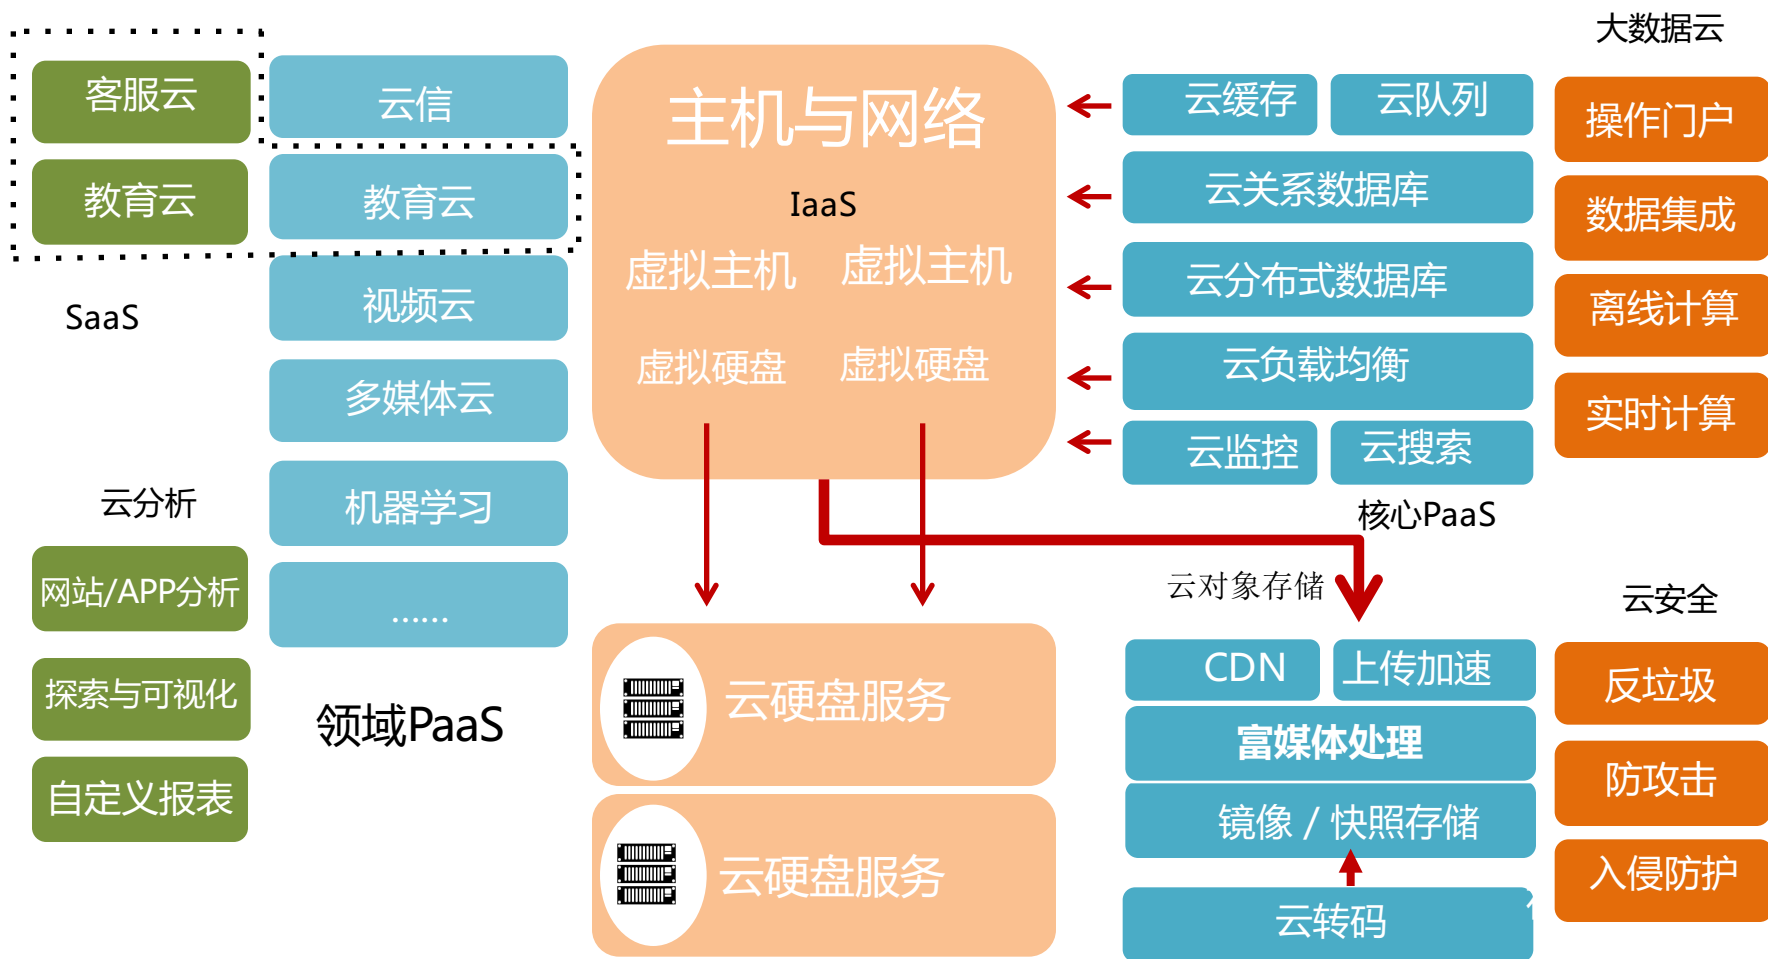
客服云
教育云
SaaS
云分析
网站/APP分析
探索与可视化
自定义报表

云信
教育云
视频云
多媒体云
机器学习
……
领域PaaS

主机与网络
IaaS
虚拟主机 虚拟主机
虚拟硬盘 虚拟硬盘

云硬盘服务
云硬盘服务

云缓存 云队列
云关系数据库
云分布式数据库
云负载均衡
云监控 云搜索
核心PaaS

云对象存储
CDN 上传加速
富媒体处理
镜像 / 快照存储
云转码

大数据云
操作门户
数据集成
离线计算
实时计算

云安全
反垃圾
防攻击
入侵防护